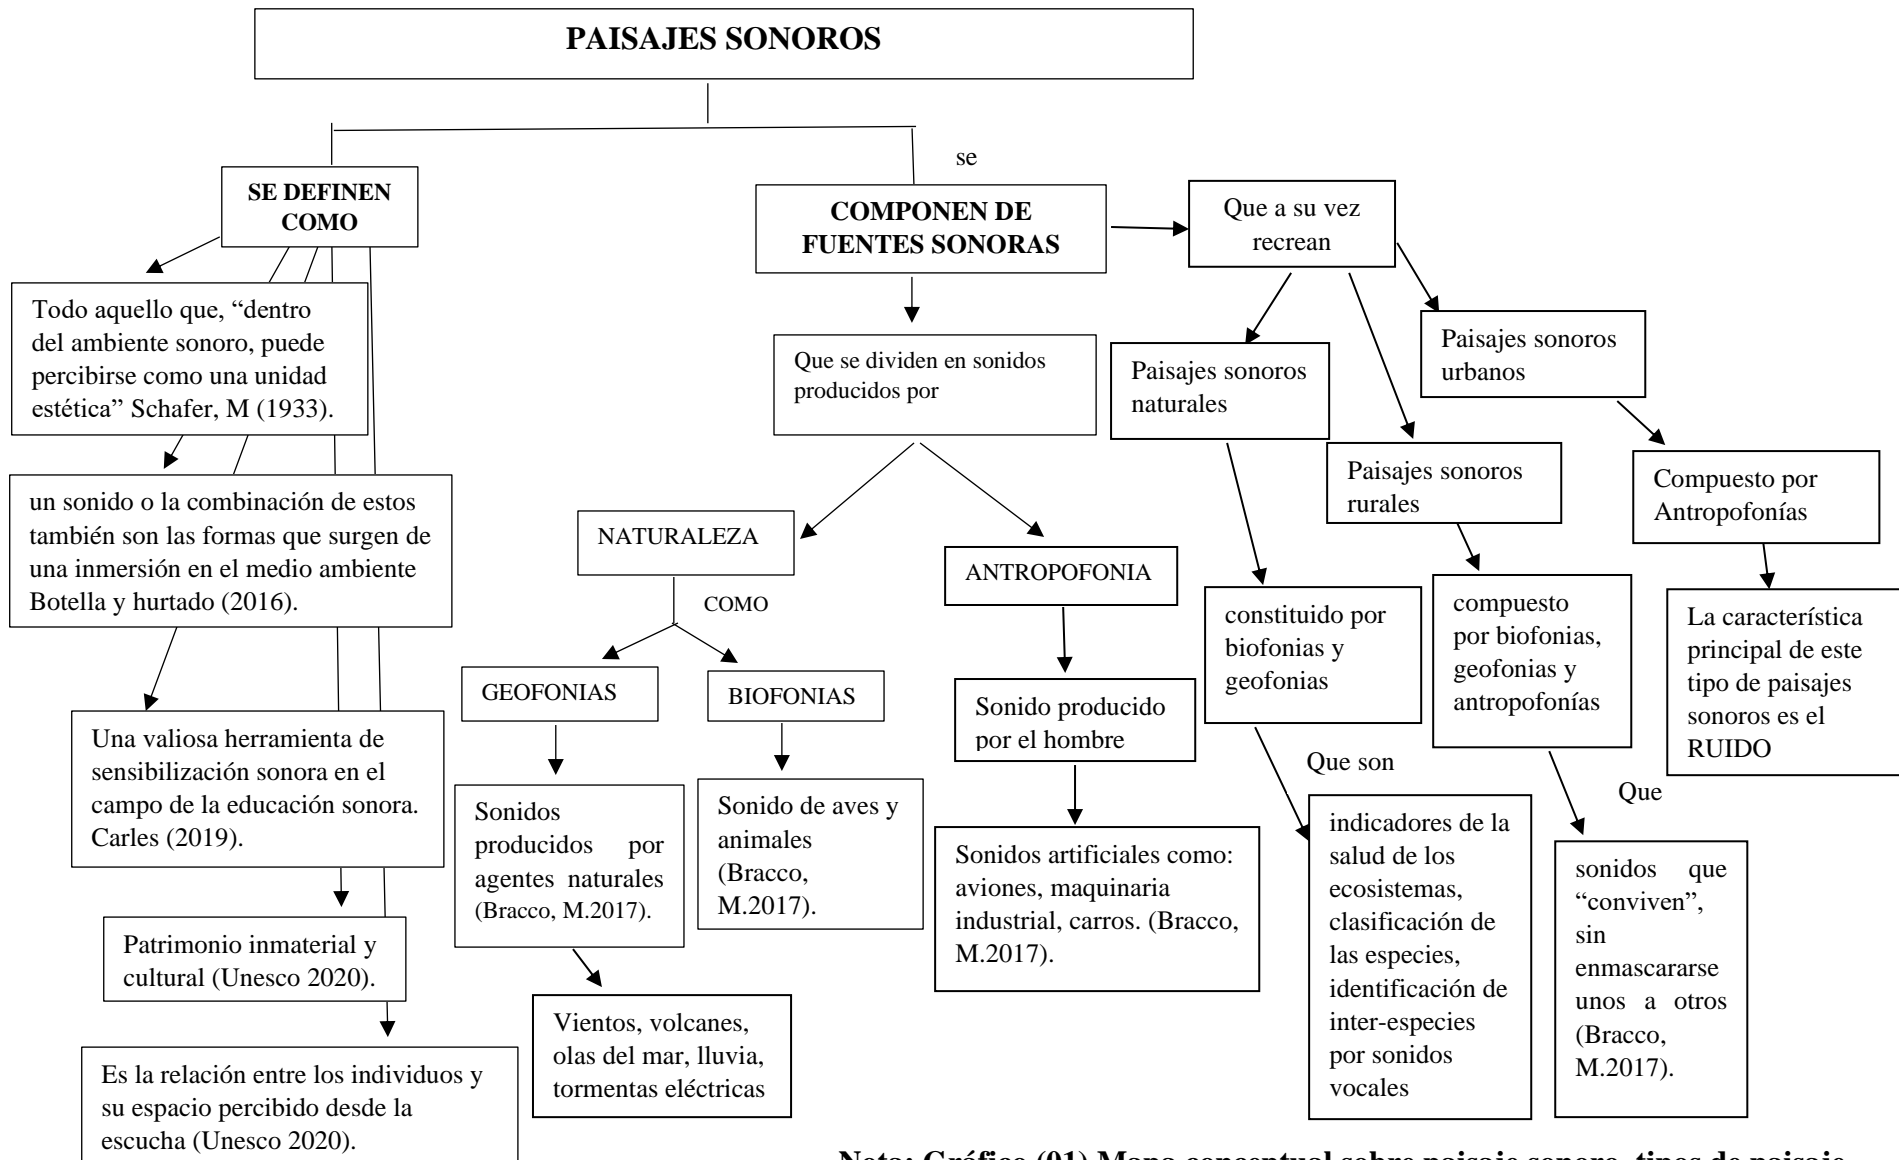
PAISAJES SONOROS

SE DEFINEN COMO

Todo aquello que, "dentro del ambiente sonoro, puede percibirse como una unidad estética" Schafer, M (1933).

un sonido o la combinación de estos también son las formas que surgen de una inmersión en el medio ambiente Botella y hurtado (2016).

Una valiosa herramienta de sensibilización sonora en el campo de la educación sonora. Carles (2019).

Patrimonio inmaterial y cultural (Unesco 2020).

Es la relación entre los individuos y su espacio percibido desde la escucha (Unesco 2020).

se

COMPONEN DE FUENTES SONORAS

Que se dividen en sonidos producidos por

NATURALEZA

COMO

GEOFONIAS

Sonidos producidos por agentes naturales (Bracco, M.2017).

Vientos, volcanes, olas del mar, lluvia, tormentas eléctricas

BIOFONIAS

Sonido de aves y animales (Bracco, M.2017).

ANTROPOFONIA

Sonido producido por el hombre

Sonidos artificiales como: aviones, maquinaria industrial, carros. (Bracco, M.2017).

Que a su vez recrean

Paisajes sonoros naturales

constituido por biofonias y geofonias

Que son

indicadores de la salud de los ecosistemas, clasificación de las especies, identificación de inter-especies por sonidos vocales

Paisajes sonoros rurales

compuesto por biofonias, geofonias y antropofonías

Que

sonidos que "conviven", sin enmascararse unos a otros (Bracco, M.2017).

Paisajes sonoros urbanos

Compuesto por Antropofonías

La característica principal de este tipo de paisajes sonoros es el RUIDO

Nota: Gráfico (01) Mapa conceptual sobre paisaje sonoro, tipos de paisaje